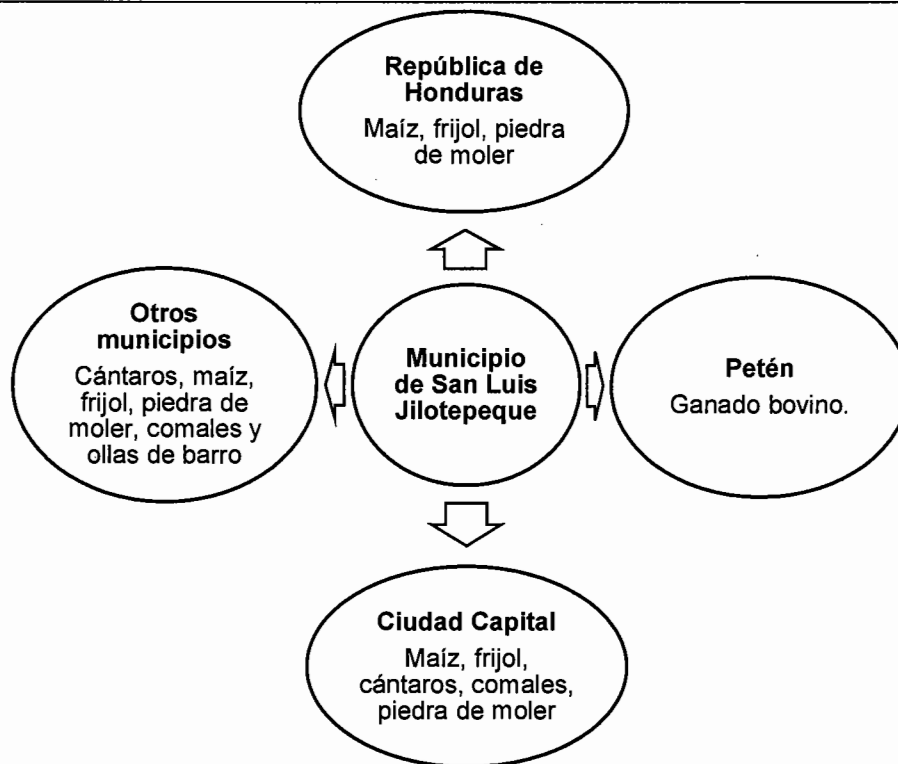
República de Honduras
Maíz, frijol, piedra de moler

Otros municipios
Cántaros, maíz, frijol, piedra de moler, comales y ollas de barro

Municipio de San Luis Jilotepeque

Petén
Ganado bovino.

Ciudad Capital
Maíz, frijol, cántaros, comales, piedra de moler